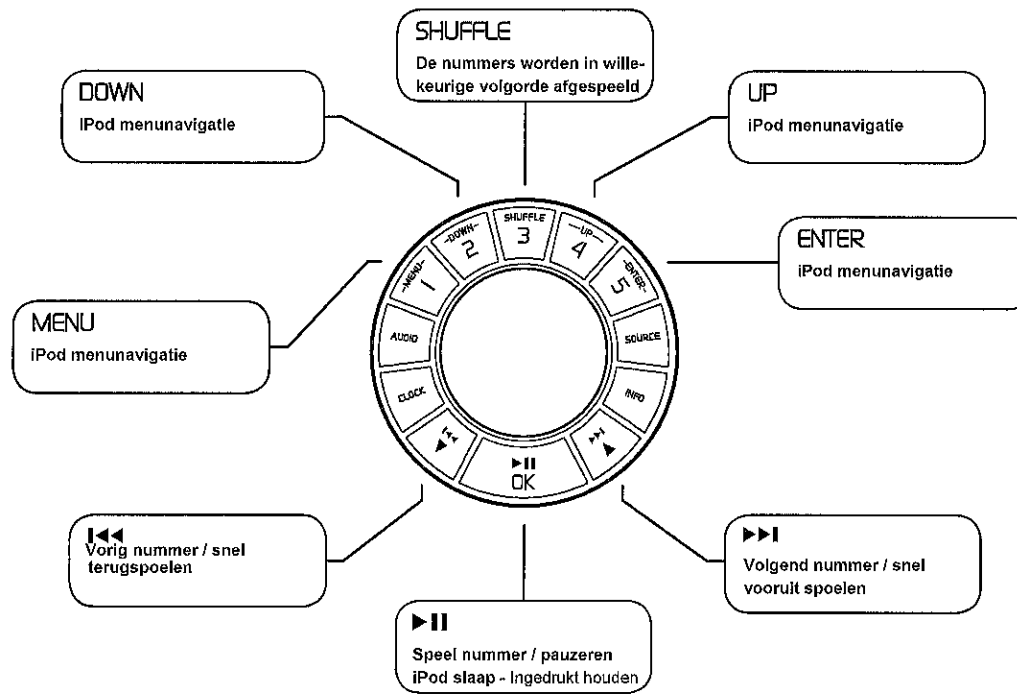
SHUFFLE
De nummers worden in willekeurige volgorde afgespeeld

DOWN
iPod menunavigatie

UP
iPod menunavigatie

ENTER
iPod menunavigatie

MENU
iPod menunavigatie

-MENU-
1

-DOWN-
2

SHUFFLE
3

-UP-
4

-ENTER-
5

AUDIO

SOURCE

CLOCK

INFO

⏮
▼

⏯
OK

⏭
▲

⏮
Vorig nummer / snel terugspoelen

⏭
Volgend nummer / snel vooruit spoelen

⏯
Speel nummer / pauzeren
iPod slaap - Ingedrukt houden